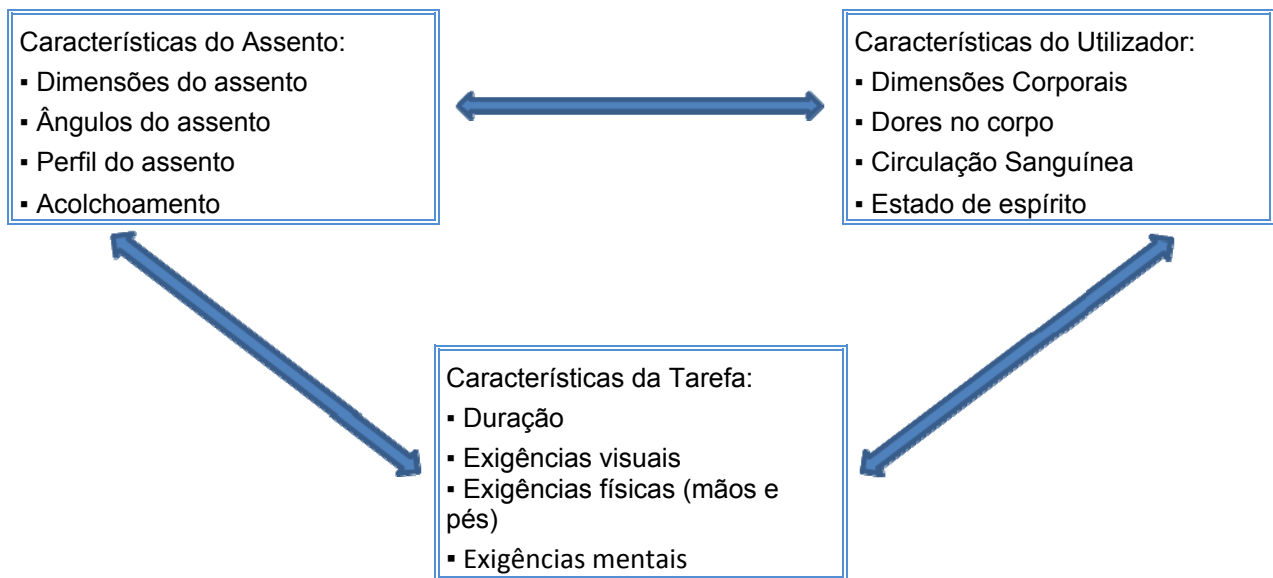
Características do Assento:
▪ Dimensões do assento
▪ Ângulos do assento
▪ Perfil do assento
▪ Acolchoamento

Características do Utilizador:
▪ Dimensões Corporais
▪ Dores no corpo
▪ Circulação Sanguínea
▪ Estado de espírito

Características da Tarefa:
▪ Duração
▪ Exigências visuais
▪ Exigências físicas (mãos e pés)
▪ Exigências mentais